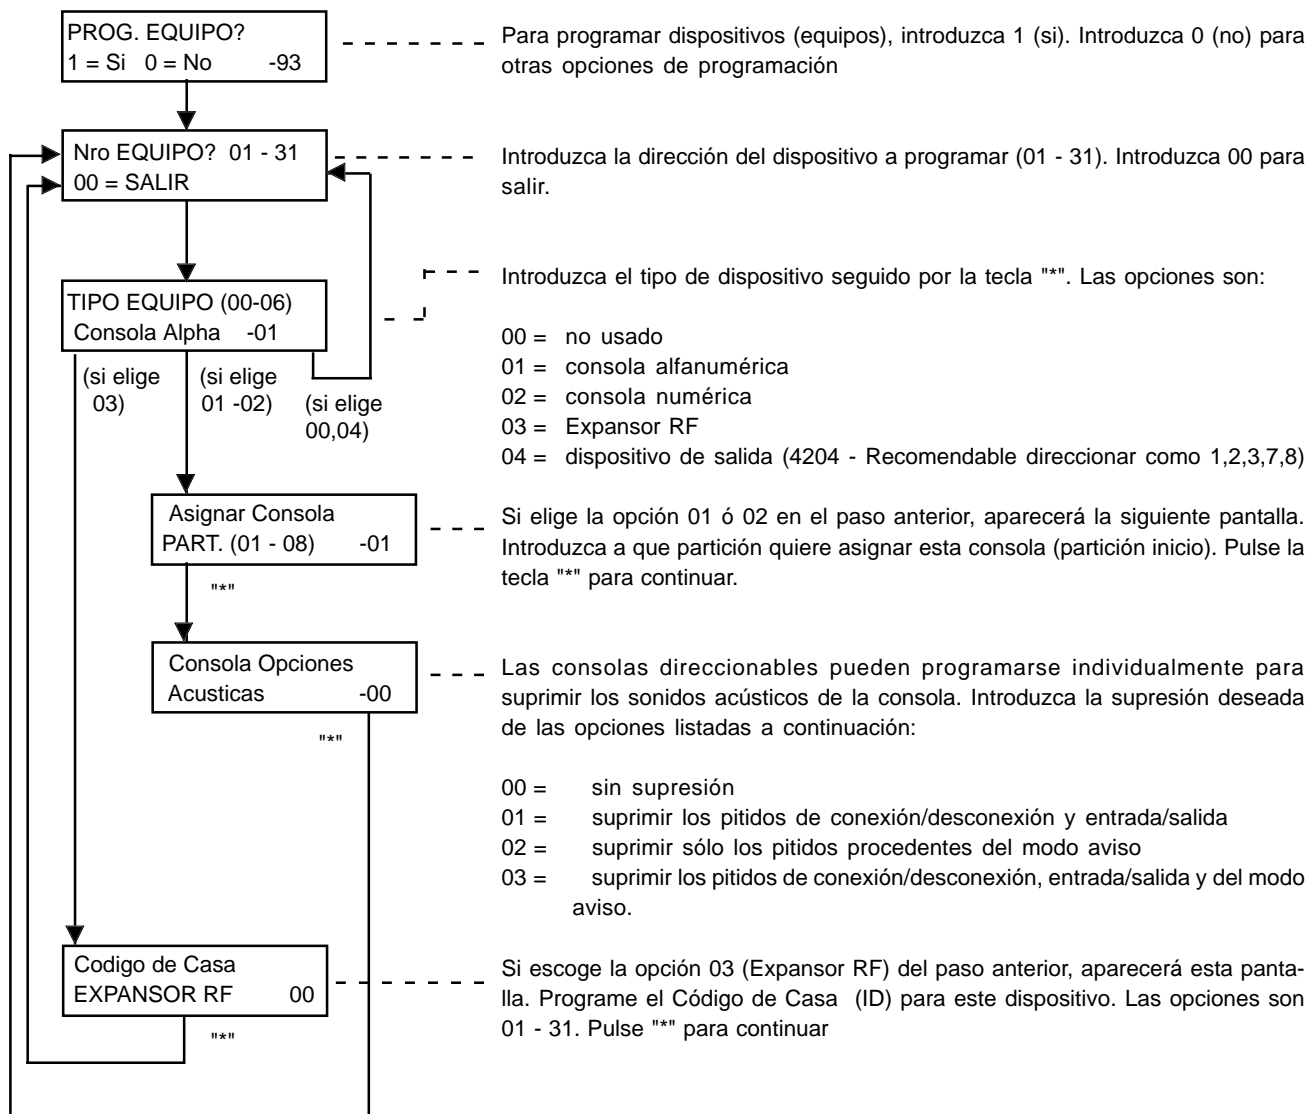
PROG. EQUIPO?
1 = Si 0 = No -93

Para programar dispositivos (equipos), introduzca 1 (si). Introduzca 0 (no) para otras opciones de programación

Nro EQUIPO? 01 - 31
00 = SALIR

Introduzca la dirección del dispositivo a programar (01 - 31). Introduzca 00 para salir.

TIPO EQUIPO (00-06)
Consola Alpha -01

Introduzca el tipo de dispositivo seguido por la tecla "*". Las opciones son:

00 = no usado
01 = consola alfanumérica
02 = consola numérica
03 = Expansor RF
04 = dispositivo de salida (4204 - Recomendable direccionar como 1,2,3,7,8)

(si elige 03)
(si elige 01 -02)
(si elige 00,04)

Asignar Consola
PART. (01 - 08) -01

Si elige la opción 01 ó 02 en el paso anterior, aparecerá la siguiente pantalla. Introduzca a que partición quiere asignar esta consola (partición inicio). Pulse la tecla "*" para continuar.

"*"

Consola Opciones
Acusticas -00

Las consolas direccionables pueden programarse individualmente para suprimir los sonidos acústicos de la consola. Introduzca la supresión deseada de las opciones listadas a continuación:

"*"

00 = sin supresión
01 = suprimir los pitidos de conexión/desconexión y entrada/salida
02 = suprimir sólo los pitidos procedentes del modo aviso
03 = suprimir los pitidos de conexión/desconexión, entrada/salida y del modo aviso.

Codigo de Casa
EXPANSOR RF 00

Si escoge la opción 03 (Expansor RF) del paso anterior, aparecerá esta pantalla. Programe el Código de Casa (ID) para este dispositivo. Las opciones son 01 - 31. Pulse "*" para continuar

"*"